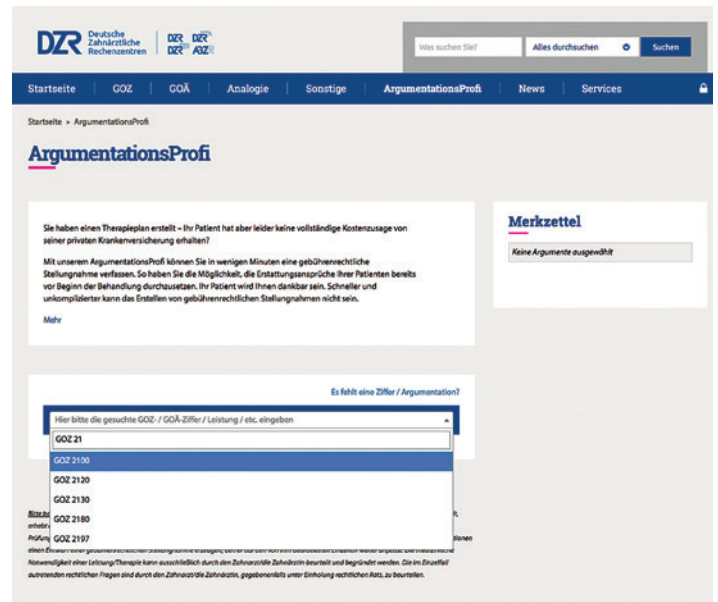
DZR Deutsche Zahnärztliche Rechenzentren | DZR DZR DZR ABZ-R

Was suchen Sie? | Alles durchsuchen | Suchen

Startseite | GOZ | GOÄ | Analogie | Sonstige | ArgumentationsProfi | News | Services

Startseite » ArgumentationsProfi

ArgumentationsProfi

Sie haben einen Therapieplan erstellt – Ihr Patient hat aber leider keine vollständige Kostenzusage von seiner privaten Krankenversicherung erhalten?

Mit unserem ArgumentationsProfi können Sie in wenigen Minuten eine gebührenrechtliche Stellungnahme verfassen. So haben Sie die Möglichkeit, die Erstattungsansprüche Ihrer Patienten bereits vor Beginn der Behandlung durchzusetzen. Ihr Patient wird Ihnen dankbar sein. Schneller und unkomplizierter kann das Erstellen von gebührenrechtlichen Stellungnahmen nicht sein.

Mehr

Merkzettel

Keine Argumente ausgewählt

Es fehlt eine Ziffer / Argumentation?

Hier bitte die gesuchte GOZ- / GOÄ-Ziffer / Leistung / etc. eingeben

GOZ 21

GOZ 2100
GOZ 2120
GOZ 2130
GOZ 2180
GOZ 2197

Bitte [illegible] erhalte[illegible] Prüfun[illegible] einen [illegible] Notwendigkeit einer Leistung/Therapie kann ausschließlich durch den Zahnarzt/die Zahnärztin beurteilt und begründet werden. Die im Einzelfall auftretenden rechtlichen Fragen sind durch den Zahnarzt/die Zahnärztin, gegebenenfalls unter Einholung rechtlichen Rats, zu beurteilen.